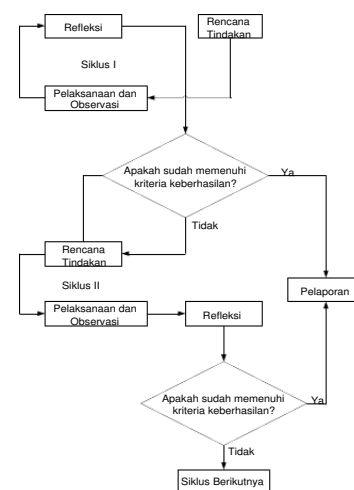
Refleksi

Rencana Tindakan

Siklus I

Pelaksanaan dan Observasi

Apakah sudah memenuhi kriteria keberhasilan?

Ya

Tidak

Rencana Tindakan

Siklus II

Pelaporan

Pelaksanaan dan Observasi

Refleksi

Apakah sudah memenuhi kriteria keberhasilan?

Ya

Tidak

Siklus Berikutnya